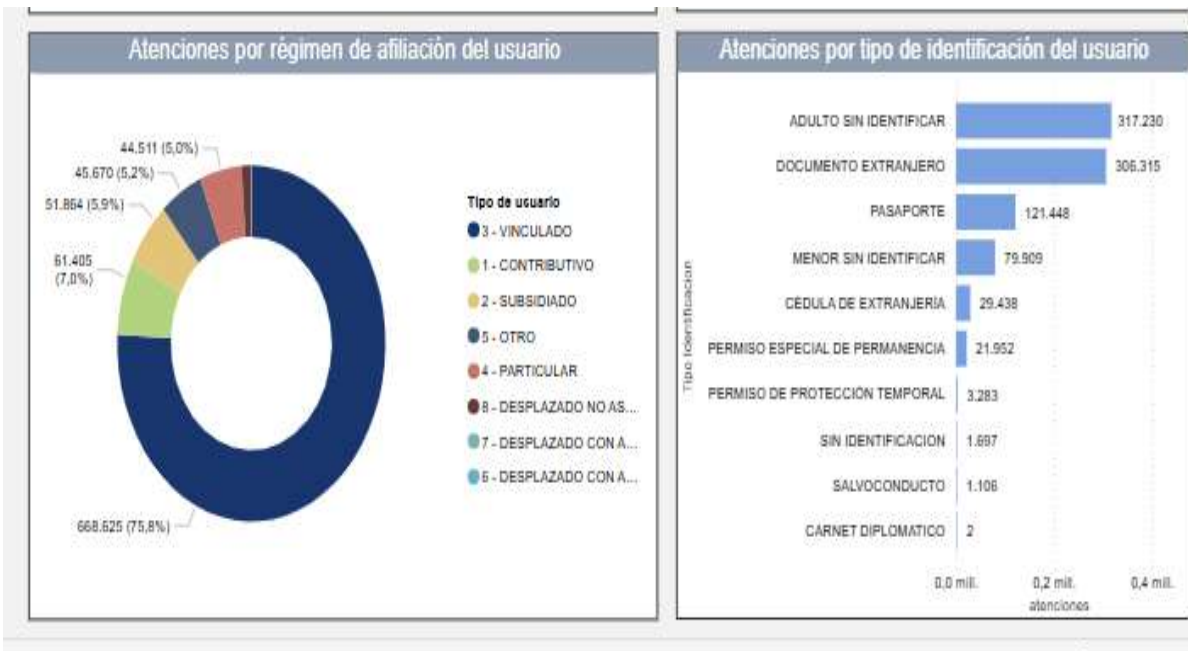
Atenciones por régimen de afiliación del usuario

44.511 (5,0%)
45.670 (5,2%)
51.864 (5,9%)
61.405 (7,0%)
668.625 (75,8%)

Tipo de usuario
3 - VINCULADO
1 - CONTRIBUTIVO
2 - SUBSIDIADO
5 - OTRO
4 - PARTICULAR
8 - DESPLAZADO NO AS...
7 - DESPLAZADO CON A...
6 - DESPLAZADO CON A...

Atenciones por tipo de identificación del usuario

Tipo Identificacion

| | |
|---|---|
| ADULTO SIN IDENTIFICAR | 317.230 |
| DOCUMENTO EXTRANJERO | 306.315 |
| PASAPORTE | 121.448 |
| MENOR SIN IDENTIFICAR | 79.909 |
| CÉDULA DE EXTRANJERÍA | 29.438 |
| PERMISO ESPECIAL DE PERMANENCIA | 21.952 |
| PERMISO DE PROTECCIÓN TEMPORAL | 3.283 |
| SIN IDENTIFICACION | 1.697 |
| SALVOCONDUCTO | 1.106 |
| CARNET DIPLOMATICO | 2 |

0,0 mill. 0,2 mill. 0,4 mill.
atenciones